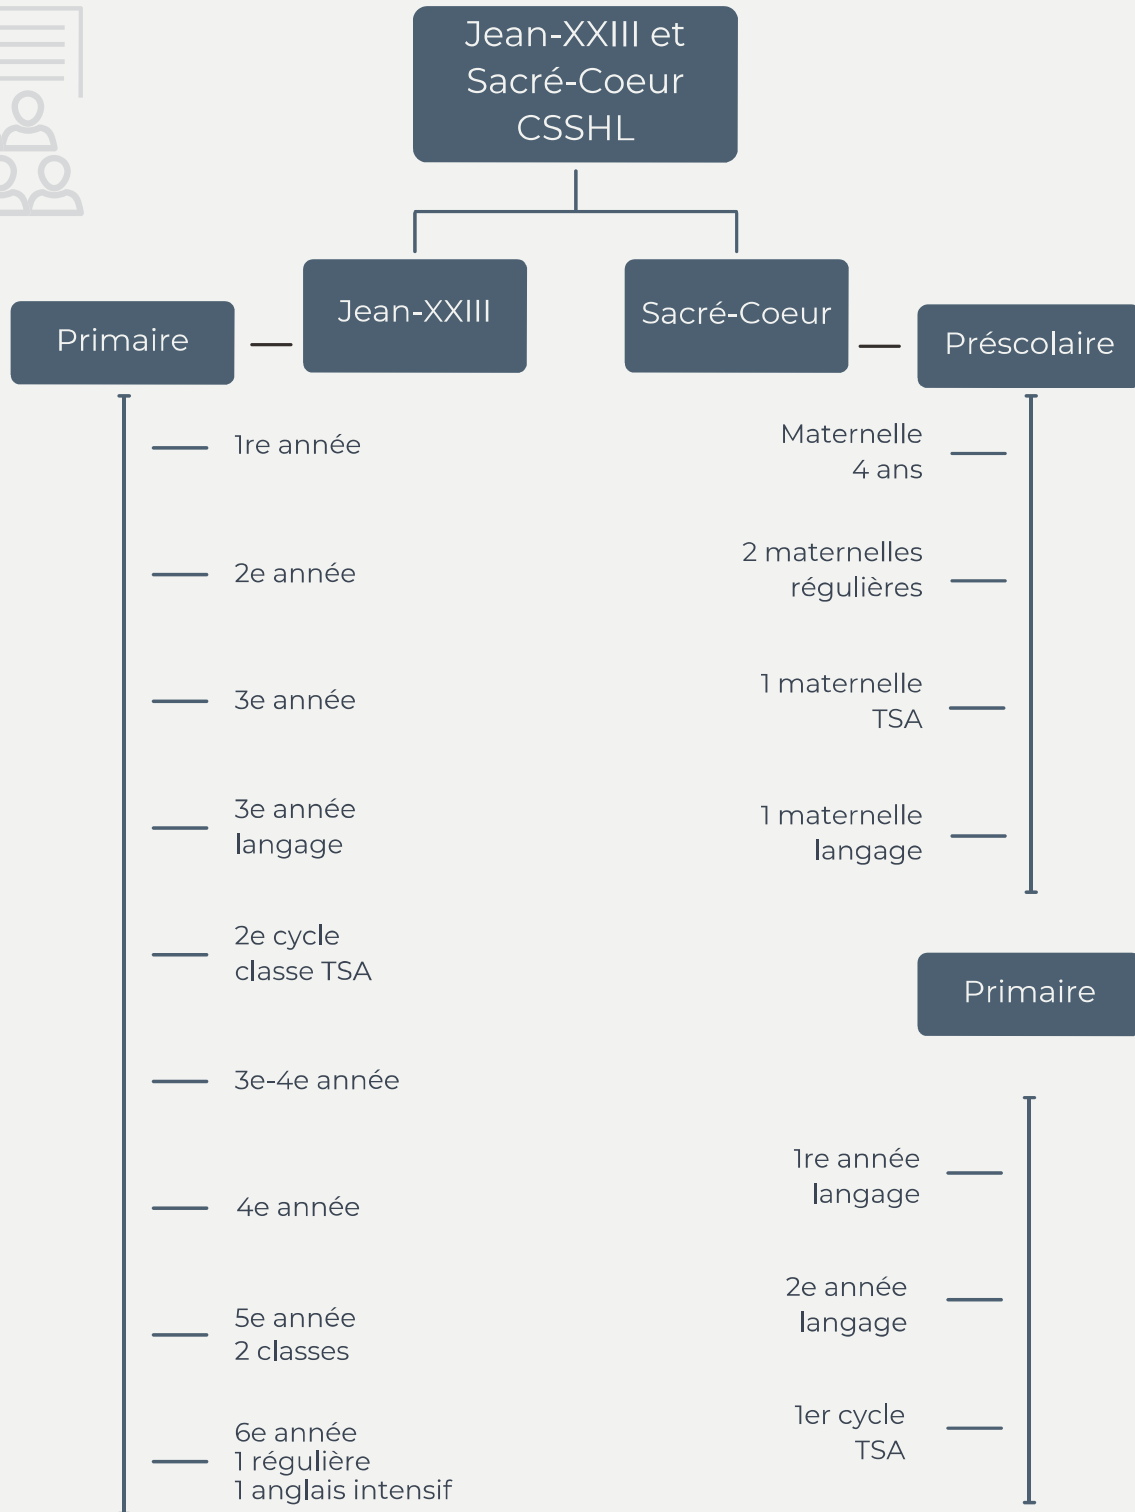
Jean-XXIII et Sacré-Coeur CSSHL

Jean-XXIII

Sacré-Coeur

Primaire

1re année

2e année

3e année

3e année langage

2e cycle classe TSA

3e-4e année

4e année

5e année 2 classes

6e année 1 régulière 1 anglais intensif

Préscolaire

Maternelle 4 ans

2 maternelles régulières

1 maternelle TSA

1 maternelle langage

Primaire

1re année langage

2e année langage

1er cycle TSA